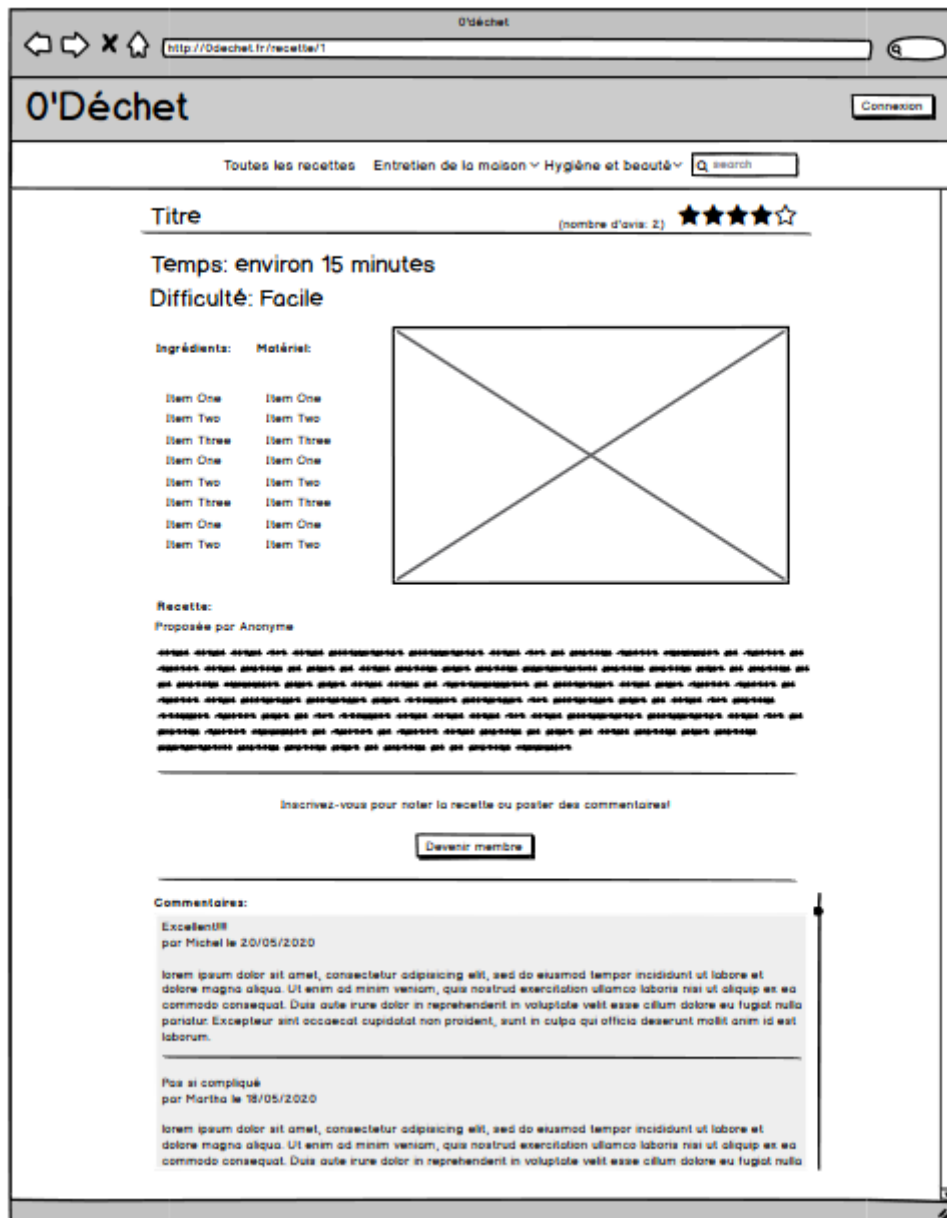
0'déchet

http://0dechet.fr/recette/1

0'Déchet

Connexion

Toutes les recettes Entretien de la maison Hygiène et beauté search

Titre

(nombre d'avis: 2)

Temps: environ 15 minutes

Difficulté: Facile

Ingrédients:

Item One
Item Two
Item Three
Item One
Item Two
Item Three
Item One
Item Two

Matériel:

Item One
Item Two
Item Three
Item One
Item Two
Item Three
Item One
Item Two

Recette:

Proposée par Anonyme

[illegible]

Inscrivez-vous pour noter la recette ou poster des commentaires!

Devenir membre

Commentaires:

Excellent!!!
par Michel le 20/05/2020

lorem ipsum dolor sit amet, consectetur adipisicing elit, sed do eiusmod tempor incididunt ut labore et dolore magna aliqua. Ut enim ad minim veniam, quis nostrud exercitation ullamco laboris nisi ut aliquip ex ea commodo consequat. Duis aute irure dolor in reprehenderit in voluptate velit esse cillum dolore eu fugiat nulla pariatur. Excepteur sint occaecat cupidatat non proident, sunt in culpa qui officia deserunt mollit anim id est laborum.

Pas si compliqué
par Martha le 18/05/2020

lorem ipsum dolor sit amet, consectetur adipisicing elit, sed do eiusmod tempor incididunt ut labore et dolore magna aliqua. Ut enim ad minim veniam, quis nostrud exercitation ullamco laboris nisi ut aliquip ex ea commodo consequat. Duis aute irure dolor in reprehenderit in voluptate velit esse cillum dolore eu fugiat nulla